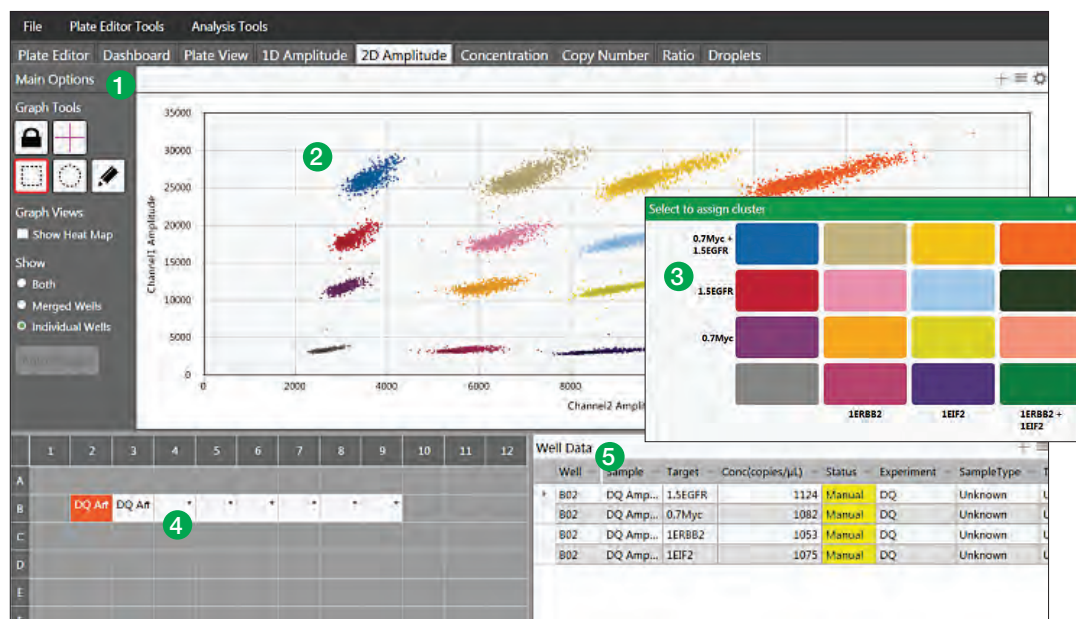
File Plate Editor Tools Analysis Tools

Plate Editor Dashboard Plate View 1D Amplitude 2D Amplitude Concentration Copy Number Ratio Droplets

Main Options 1

Graph Tools

Graph Views

Show Heat Map

Show

Both

Merged Wells

Individual Wells

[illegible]

2

Channel1 Amplitude

35000
30000
25000
20000
15000
10000
5000
0

0 2000 4000 6000 8000

Channel2 Ampli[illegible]

Select to assign cluster

3

0.7Myc + 1.5EGFR

1.5EGFR

0.7Myc

1ERBB2 1EIF2 1ERBB2 + 1EIF2

| | 1 | 2 | 3 | 4 | 5 | 6 | 7 | 8 | 9 | 10 | 11 | 12 |
|---|---|---|---|---|---|---|---|---|---|---|---|---|
| A | | | | | | | | | | | | |
| B | | DQ Art | DQ Art | | | | | | | | | |
| C | | | | | | | | | | | | |
| D | | | | | | | | | | | | |
| E | | | | | | | | | | | | |

4

Well Data 5

| Well | Sample | Target | Conc(copies/µL) | Status | Experiment | SampleType |
|---|---|---|---|---|---|---|
| B02 | DQ Amp... | 1.5EGFR | 1124 | Manual | DQ | Unknown |
| B02 | DQ Amp... | 0.7Myc | 1082 | Manual | DQ | Unknown |
| B02 | DQ Amp... | 1ERBB2 | 1053 | Manual | DQ | Unknown |
| B02 | DQ Amp... | 1EIF2 | 1075 | Manual | DQ | Unknown |